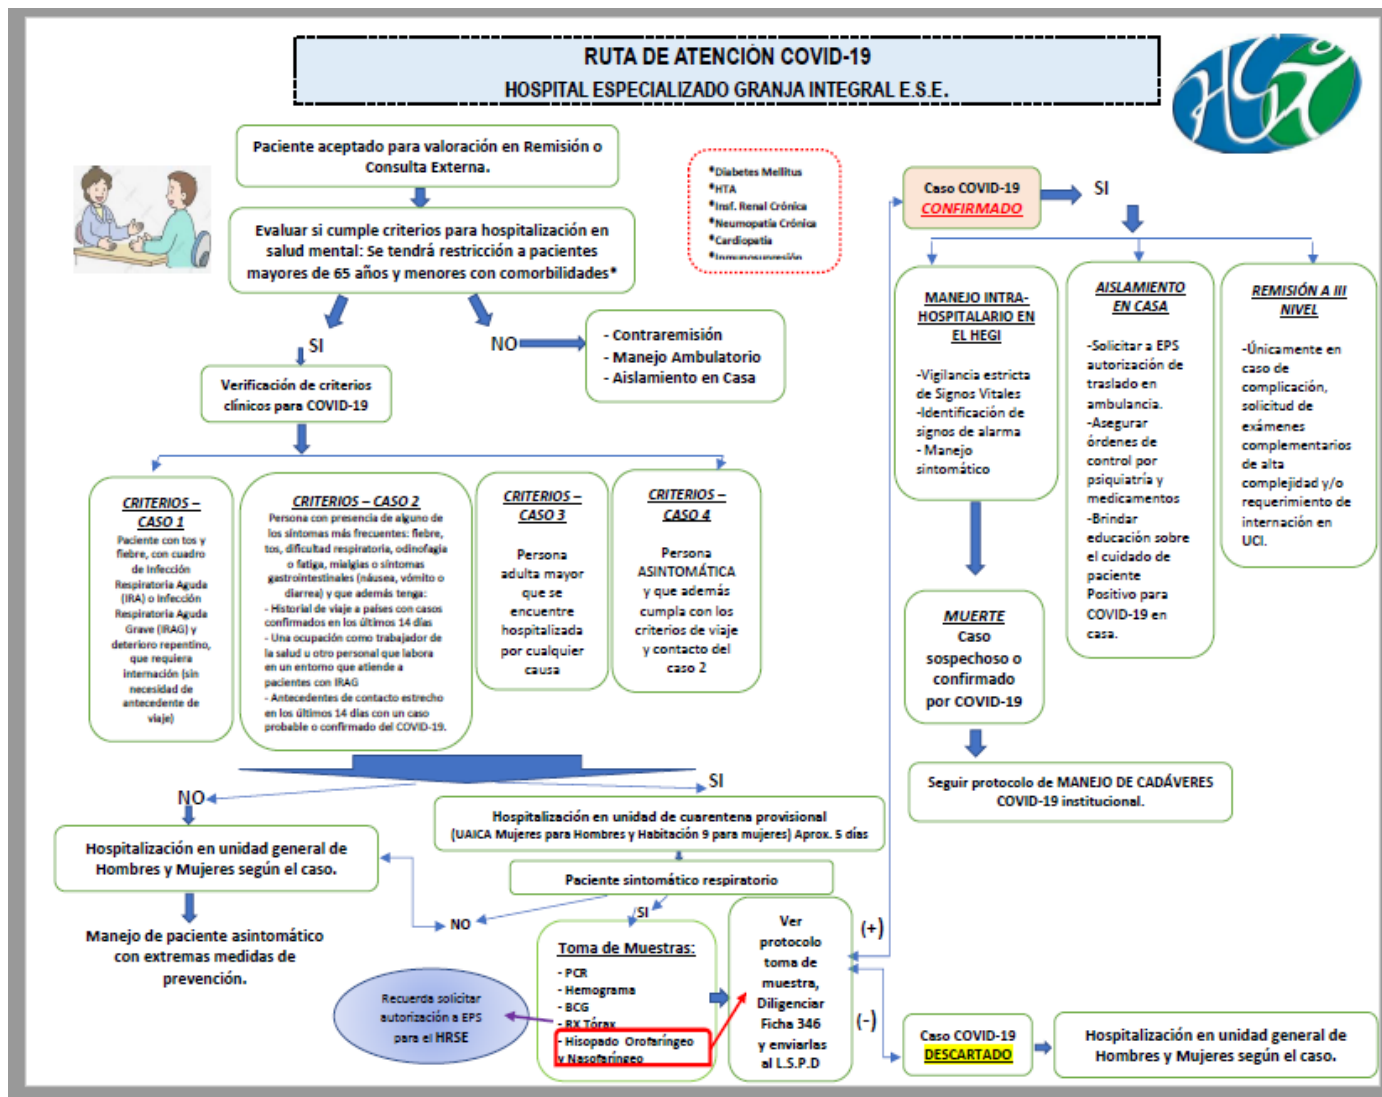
RUTA DE ATENCIÓN COVID-19
HOSPITAL ESPECIALIZADO GRANJA INTEGRAL E.S.E.

Paciente aceptado para valoración en Remisión o Consulta Externa.

Evaluar si cumple criterios para hospitalización en salud mental: Se tendrá restricción a pacientes mayores de 65 años y menores con comorbilidades*

*Diabetes Mellitus
*HTA
*Insf. Renal Crónica
*Neumopatía Crónica
*Cardiopatía
*Inmunosupresión

SI

NO

- Contraremisión
- Manejo Ambulatorio
- Aislamiento en Casa

Verificación de criterios clínicos para COVID-19

CRITERIOS – CASO 1
Paciente con tos y fiebre, con cuadro de Infección Respiratoria Aguda (IRA) o Infección Respiratoria Aguda Grave (IRAG) y deterioro repentino, que requiera internación (sin necesidad de antecedente de viaje)

CRITERIOS – CASO 2
Persona con presencia de alguno de los síntomas más frecuentes: fiebre, tos, dificultad respiratoria, odinofagia o fatiga, mialgias o síntomas gastrointestinales (náusea, vómito o diarrea) y que además tenga:
- Historial de viaje a países con casos confirmados en los últimos 14 días
- Una ocupación como trabajador de la salud u otro personal que labora en un entorno que atiende a pacientes con IRAG
- Antecedentes de contacto estrecho en los últimos 14 días con un caso probable o confirmado del COVID-19.

CRITERIOS – CASO 3
Persona adulta mayor que se encuentre hospitalizada por cualquier causa

CRITERIOS – CASO 4
Persona ASINTOMÁTICA y que además cumpla con los criterios de viaje y contacto del caso 2

Caso COVID-19 CONFIRMADO

SI

MANEJO INTRA-HOSPITALARIO EN EL HEGI
-Vigilancia estricta de Signos Vitales
-Identificación de signos de alarma
- Manejo sintomático

AISLAMIENTO EN CASA
-Solicitar a EPS autorización de traslado en ambulancia.
-Asegurar órdenes de control por psiquiatría y medicamentos
-Brindar educación sobre el cuidado de paciente Positivo para COVID-19 en casa.

REMISIÓN A III NIVEL
-Únicamente en caso de complicación, solicitud de exámenes complementarios de alta complejidad y/o requerimiento de internación en UCI.

MUERTE
Caso sospechoso o confirmado por COVID-19

Seguir protocolo de MANEJO DE CADÁVERES COVID-19 institucional.

NO

SI

Hospitalización en unidad general de Hombres y Mujeres según el caso.

Manejo de paciente asintomático con extremas medidas de prevención.

Hospitalización en unidad de cuarentena provisional (UAICA Mujeres para Hombres y Habitación 9 para mujeres) Aprox. 5 días

Paciente sintomático respiratorio

NO

SI

Toma de Muestras:
- PCR
- Hemograma
- BCG
- RX Tórax
- Hisopado Orofaríngeo y Nasofaríngeo

Recuerde solicitar autorización a EPS para el HRSE

Ver protocolo toma de muestra, Diligenciar Ficha 346 y enviarlas al L.S.P.D

(+)

(-)

Caso COVID-19 DESCARTADO

Hospitalización en unidad general de Hombres y Mujeres según el caso.